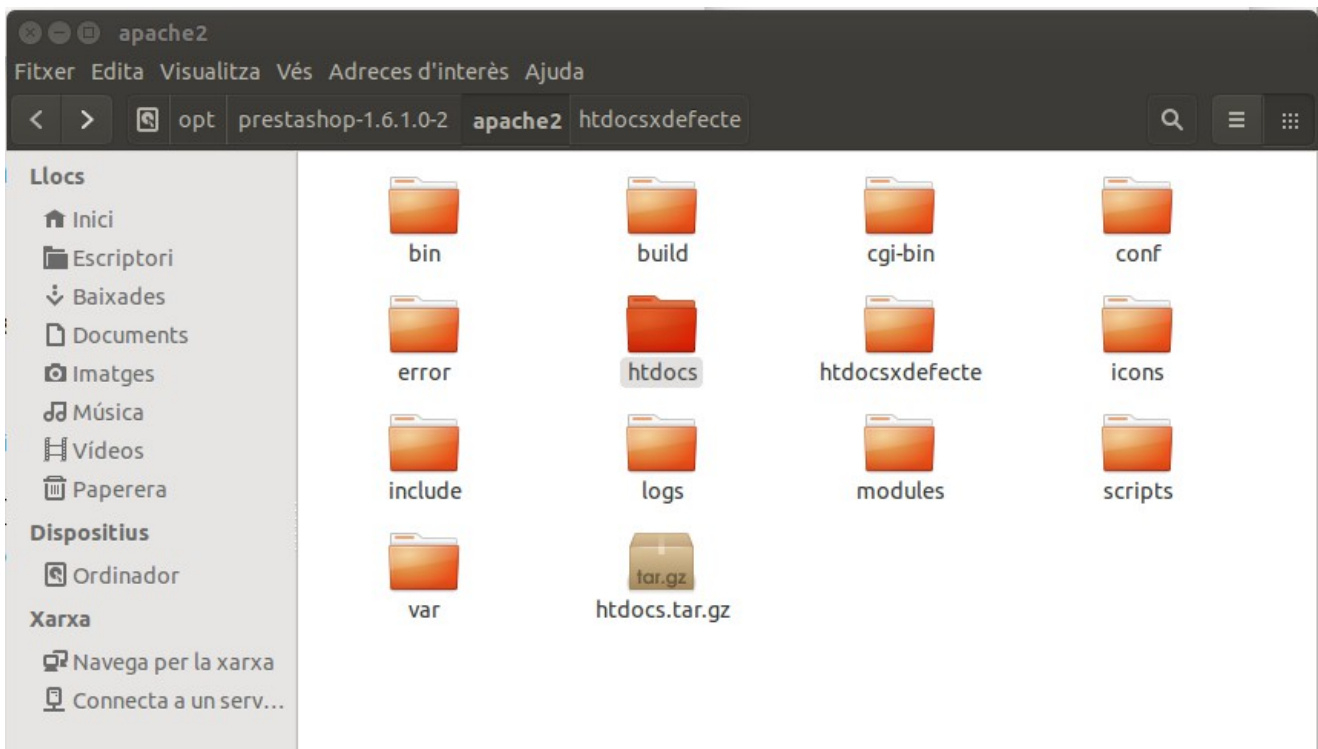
apache2

Fitxer Edita Visualitza Vés Adreces d'interès Ajuda

opt prestashop-1.6.1.0-2 apache2 htdocsxdefecte

Llocs
Inici
Escriptori
Baixades
Documents
Imatges
Música
Vídeos
Paperera
Dispositius
Ordinador
Xarxa
Navega per la xarxa
Connecta a un serv...

bin
build
cgi-bin
conf
error
htdocs
htdocsxdefecte
icons
include
logs
modules
scripts
var
tar.gz
htdocs.tar.gz